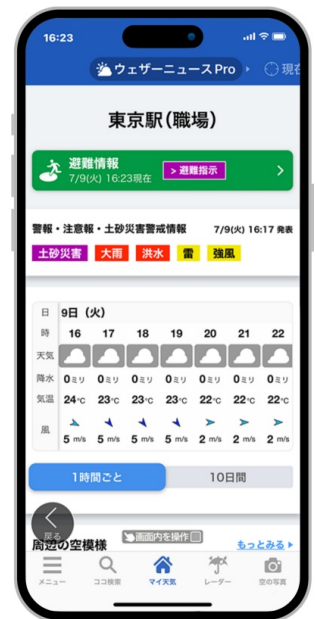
16:23

ウェザーニュースPro 現在

東京駅(職場)

避難情報
7/9(火) 16:23現在
> 避難指示

警報・注意報・土砂災害警戒情報 7/9(火) 16:17 発表

土砂災害 大雨 洪水 雷 強風

| 日 | 9日(火) | | | | | | |
|---|---|---|---|---|---|---|---|
| 時 | 16 | 17 | 18 | 19 | 20 | 21 | 22 |
| 天気 | | | | | | | |
| 降水 | 0ミリ | 0ミリ | 0ミリ | 0ミリ | 0ミリ | 0ミリ | 0ミリ |
| 気温 | 24℃ | 23℃ | 23℃ | 23℃ | 22℃ | 22℃ | 22℃ |
| 風 | 5 m/s | 5 m/s | 5 m/s | 5 m/s | 2 m/s | 2 m/s | 2 m/s |

1時間ごと 10日間

戻る

周辺の空模様 画面内を操作 もっとみる

メニュー ココ検索 マイ天気 レーダー 空の写真